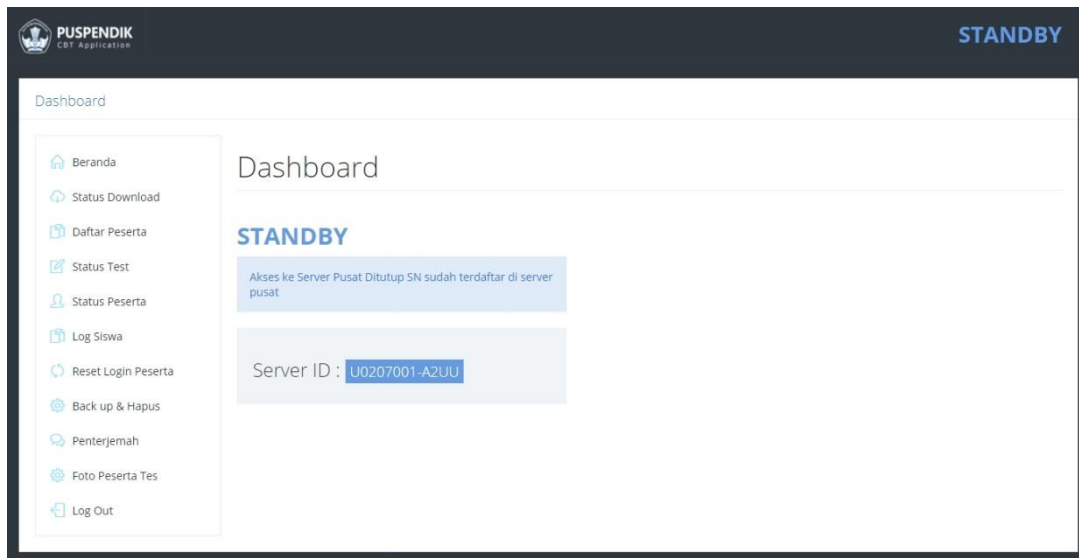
PUSPENDIK
CBT Application

STANDBY

Dashboard

Beranda
Status Download
Daftar Peserta
Status Test
Status Peserta
Log Siswa
Reset Login Peserta
Back up & Hapus
Penterjemah
Foto Peserta Tes
Log Out

Dashboard

STANDBY

Akses ke Server Pusat Ditutup SN sudah terdaftar di server pusat

Server ID : U0207001-A2UU